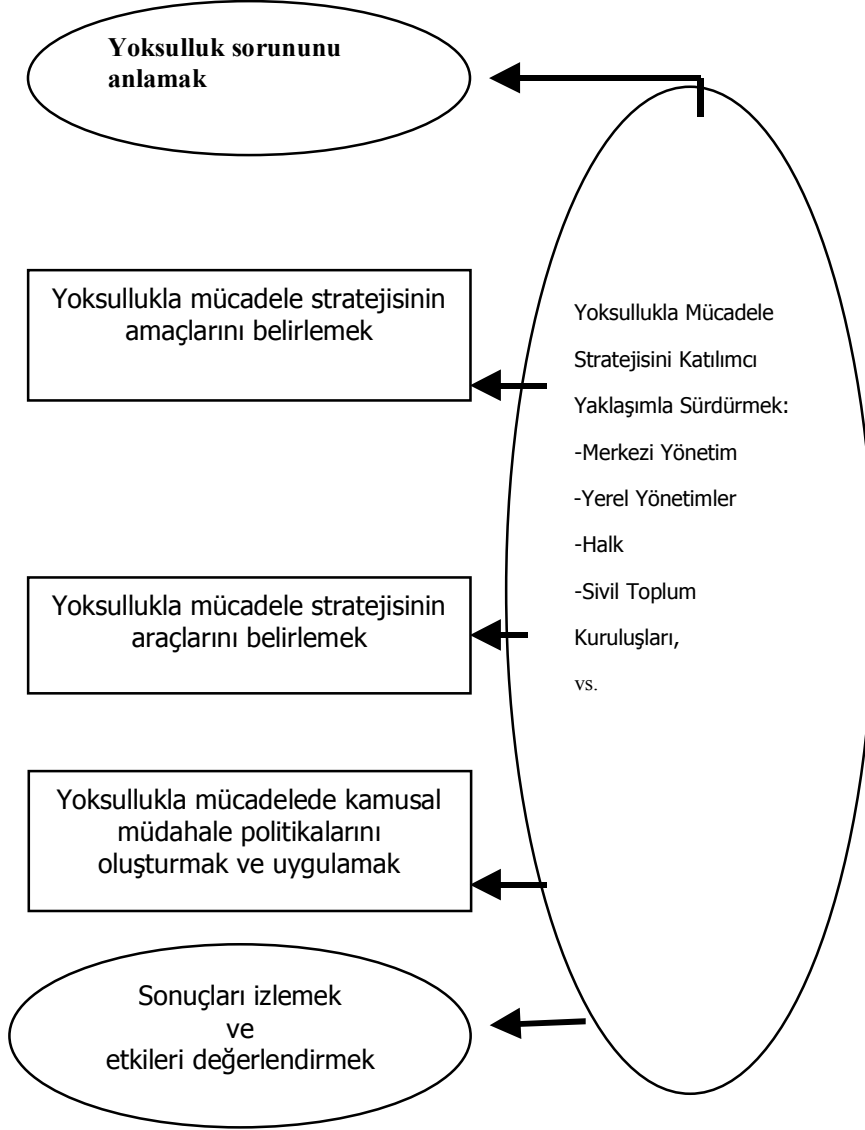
Yoksulluk sorununu anlamak

Yoksullukla mücadele stratejisinin amaçlarını belirlemek

Yoksullukla Mücadele Stratejisini Katılımcı Yaklaşımla Sürdürmek:
-Merkezi Yönetim
-Yerel Yönetimler
-Halk
-Sivil Toplum Kuruluşları,
vs.

Yoksullukla mücadele stratejisinin araçlarını belirlemek

Yoksullukla mücadelede kamusal müdahale politikalarını oluşturmak ve uygulamak

Sonuçları izlemek ve etkileri değerlendirmek